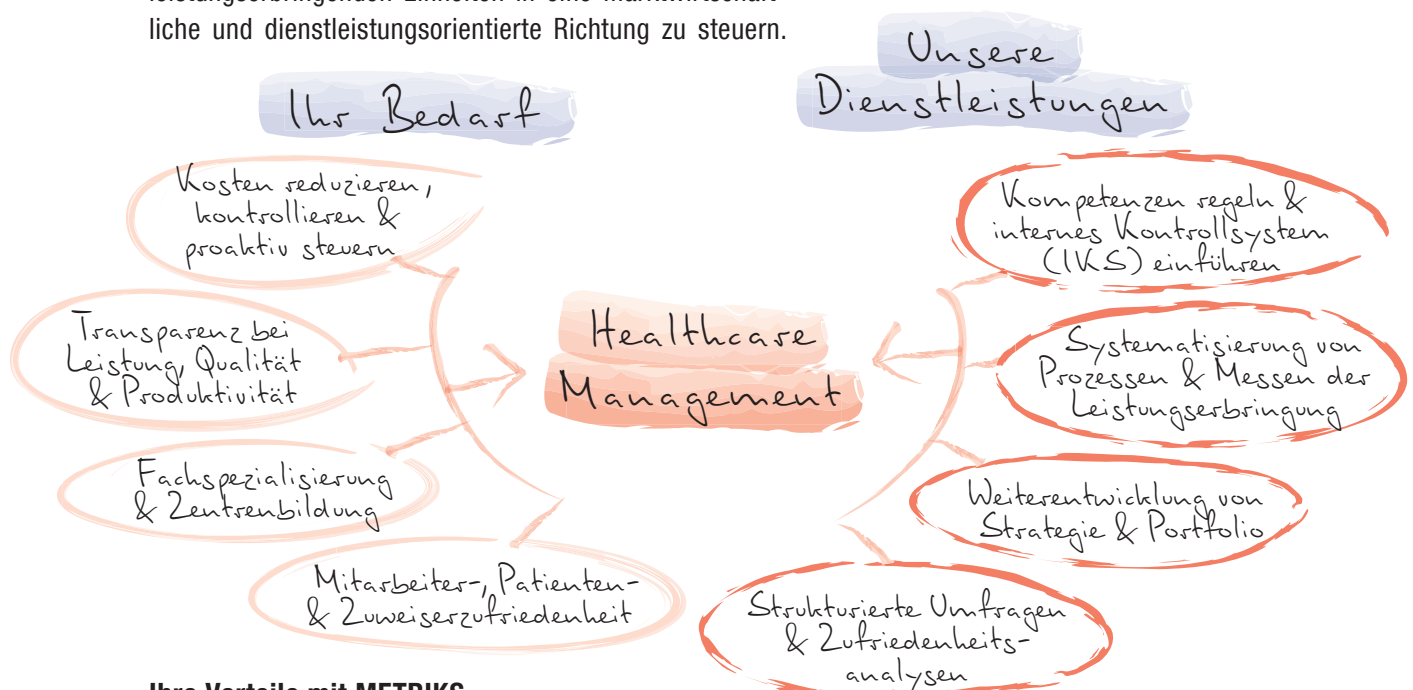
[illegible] liche und dienstleistungsorientierte Richtung zu steuern.

Ihr Bedarf

Unsere Dienstleistungen

Kosten reduzieren, kontrollieren & proaktiv steuern

Transparenz bei Leistung, Qualität & Produktivität

Fachspezialisierung & Zentrenbildung

Mitarbeiter-, Patienten- & Zuweiserzufriedenheit

Healthcare Management

Kompetenzen regeln & internes Kontrollsystem (IKS) einführen

Systematisierung von Prozessen & Messen der Leistungserbringung

Weiterentwicklung von Strategie & Portfolio

Strukturierte Umfragen & Zufriedenheitsanalysen

Ihre Vorteile mit METRIKS